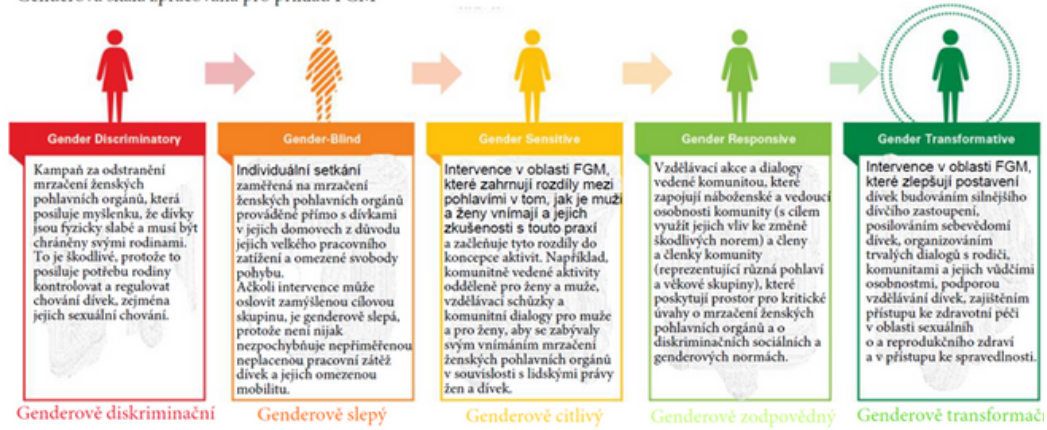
Genderová škála uplatňovaná pro příklad FGM

Gender Discriminatory

Kampaň za odstranění mrzačení ženských pohlavních orgánů, která posiluje myšlenku, že dívky jsou fyzicky slabé a musí být chráněny svými rodinami. To je škodlivé, protože to posiluje potřebu rodiny kontrolovat a regulovat chování dívek, zejména jejich sexuální chování.

Genderově diskriminační

Gender-Blind

Individuální setkání zaměřená na mrzačení ženských pohlavních orgánů prováděné přímo s dívkami v jejich domovech z důvodu jejich velkého pracovního zatížení a omezené svobody pohybu. Ačkoli intervence může oslovit zamýšlenou cílovou skupinu, je genderově slepá, protože není nijak nezpochybňuje nepřiměřenou neplacenou pracovní zátěž dívek a jejich omezenou mobilitu.

Genderově slepý

Gender Sensitive

Intervence v oblasti FGM, které zahrnují rozdíly mezi pohlavími v tom, jak je muži a ženy vnímají a jejich zkušenosti s touto praxí a začleňuje tyto rozdíly do koncepce aktivit. Například, komunitně vedené aktivity odděleně pro ženy a muže, vzdělávací schůzky a komunitní dialogy pro muže a pro ženy, aby se zabývaly svým vnímáním mrzačení ženských pohlavních orgánů v souvislosti s lidskými právy žen a dívek.

Genderově citlivý

Gender Responsive

Vzdělávací akce a dialogy vedené komunitou, které zapojují náboženské a vedoucí osobnosti komunity (s cílem využít jejich vliv ke změně škodlivých norem) a členy a členky komunity (reprezentující různá pohlaví a věkové skupiny), které poskytují prostor pro kritické úvahy o mrzačení ženských pohlavních orgánů a o diskriminačních sociálních a genderových normách.

Genderově zodpovědný

Gender Transformative

Intervence v oblasti FGM, které zlepšují postavení dívek budováním silnějšího dívčího zastoupení, posilováním sebevědomí dívek, organizováním trvalých dialogů s rodiči, komunitami a jejich vůdčími osobnostmi, podporou vzdělávání dívek, zajištěním přístupu ke zdravotní péči v oblasti sexuálních a reprodukčního zdraví a v přístupu ke spravedlnosti.

Genderově transformač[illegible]